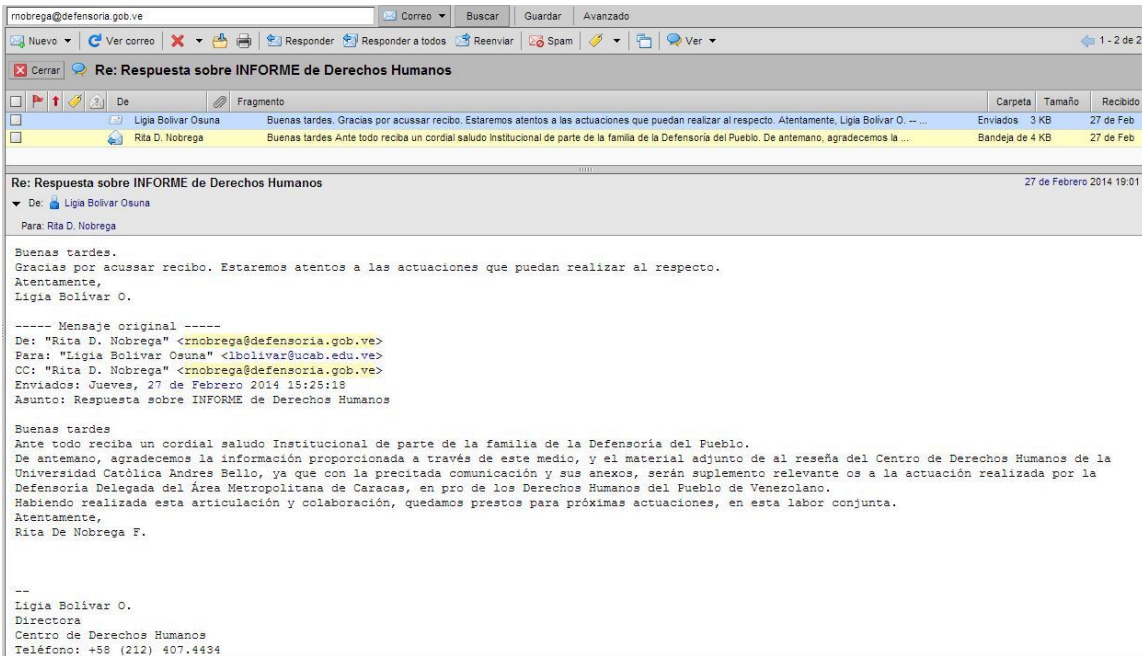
rnobrega@defensoria.gob.ve Correo ▾ Buscar Guardar Avanzado

Nuevo ▾ Ver correo ✕ ▾ Responder Responder a todos Reenviar Spam ▾ Ver ▾ 1 - 2 de 2

Cerrar Re: Respuesta sobre INFORME de Derechos Humanos

| De | Fragmento | Carpeta | Tamaño | Recibido |
|---|---|---|---|---|
| Ligia Bolivar Osuna | Buenas tardes. Gracias por acussar recibo. Estaremos atentos a las actuaciones que puedan realizar al respecto. Atentamente, Ligia Bolívar O. -- ... | Enviados | 3 KB | 27 de Feb |
| Rita D. Nobrega | Buenas tardes Ante todo reciba un cordial saludo Institucional de parte de la familia de la Defensoría del Pueblo. De antemano, agradecemos la ... | Bandeja de | 4 KB | 27 de Feb |

Re: Respuesta sobre INFORME de Derechos Humanos 27 de Febrero 2014 19:01

De: Ligia Bolivar Osuna

Para: Rita D. Nobrega

Buenas tardes.
Gracias por acussar recibo. Estaremos atentos a las actuaciones que puedan realizar al respecto.
Atentamente,
Ligia Bolívar O.

----- Mensaje original -----
De: "Rita D. Nobrega" <rnobrega@defensoria.gob.ve>
Para: "Ligia Bolivar Osuna" <lbolivar@ucab.edu.ve>
CC: "Rita D. Nobrega" <rnobrega@defensoria.gob.ve>
Enviados: Jueves, 27 de Febrero 2014 15:25:18
Asunto: Respuesta sobre INFORME de Derechos Humanos

Buenas tardes
Ante todo reciba un cordial saludo Institucional de parte de la familia de la Defensoría del Pueblo.
De antemano, agradecemos la información proporcionada a través de este medio, y el material adjunto de al reseña del Centro de Derechos Humanos de la Universidad Católica Andres Bello, ya que con la precitada comunicación y sus anexos, serán suplemento relevante os a la actuación realizada por la Defensoría Delegada del Área Metropolitana de Caracas, en pro de los Derechos Humanos del Pueblo de Venezolano.
Habiendo realizada esta articulación y colaboración, quedamos prestos para próximas actuaciones, en esta labor conjunta.
Atentamente,
Rita De Nobrega F.

--
Ligia Bolívar O.
Directora
Centro de Derechos Humanos
Teléfono: +58 (212) 407.4434